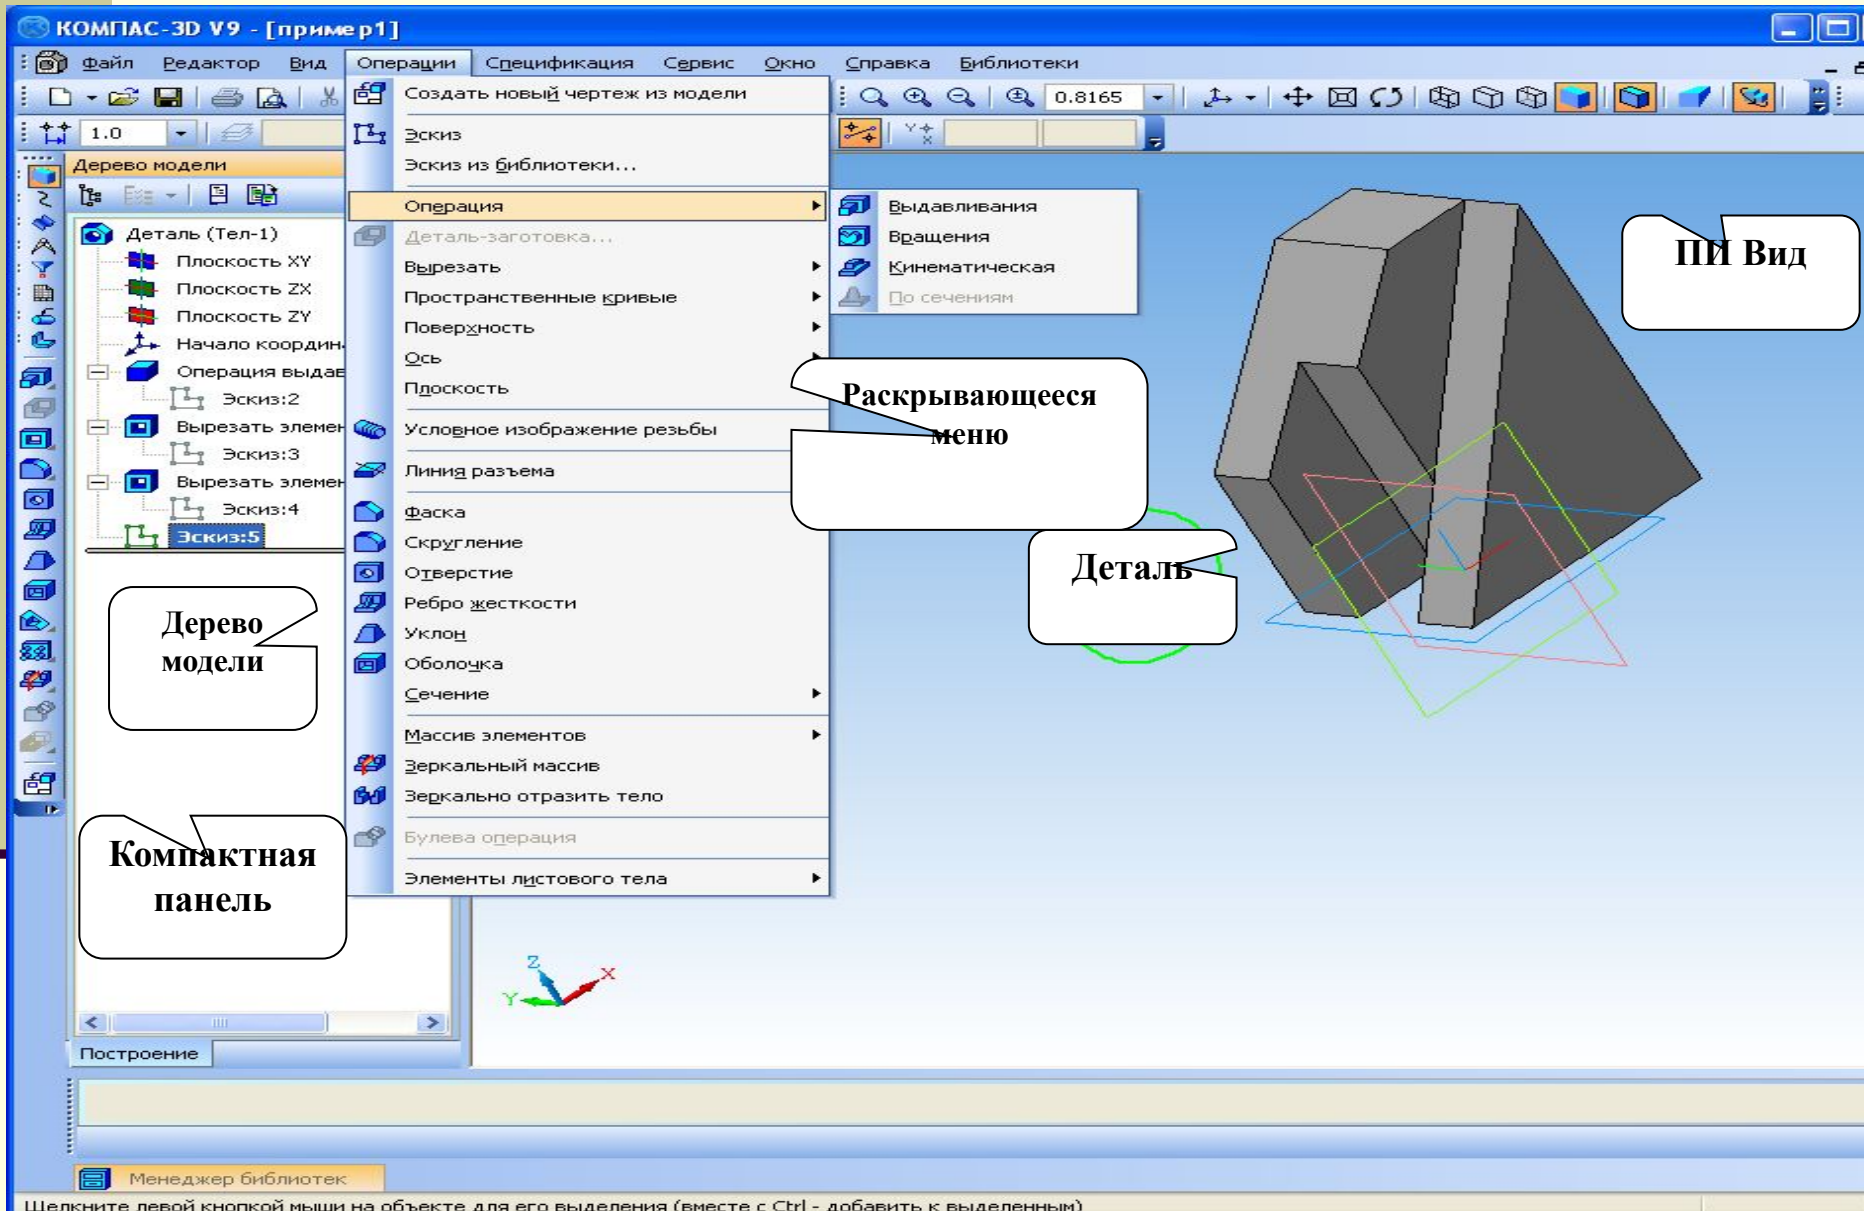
КОМПАС-3D V9 - [пример1]

Файл Редактор Вид Операции Спецификация Сервис Окно Справка Библиотеки

1.0

0.8165

Дерево модели

Деталь (Тел-1)
Плоскость XY
Плоскость ZX
Плоскость ZY
Начало координ
Операция выдав
Эскиз:2
Вырезать элемен
Эскиз:3
Вырезать элемен
Эскиз:4
Эскиз:5

Создать новый чертеж из модели
Эскиз
Эскиз из библиотеки...
Операция
Деталь-заготовка...
Вырезать
Пространственные кривые
Поверхность
Ось
Плоскость
Условное изображение резьбы
Линия разъема
Фаска
Скругление
Отверстие
Ребро жесткости
Уклон
Оболочка
Сечение
Массив элементов
Зеркальный массив
Зеркально отразить тело
Булева операция
Элементы листового тела

Выдавливания
Вращения
Кинематическая
По сечениям

ПИ Вид

Раскрывающееся меню

Деталь

Дерево модели

Компактная панель

Построение

Менеджер библиотек

Щелкните левой кнопкой мыши на объекте для его выделения (вместе с Ctrl - добавить к выделенным)